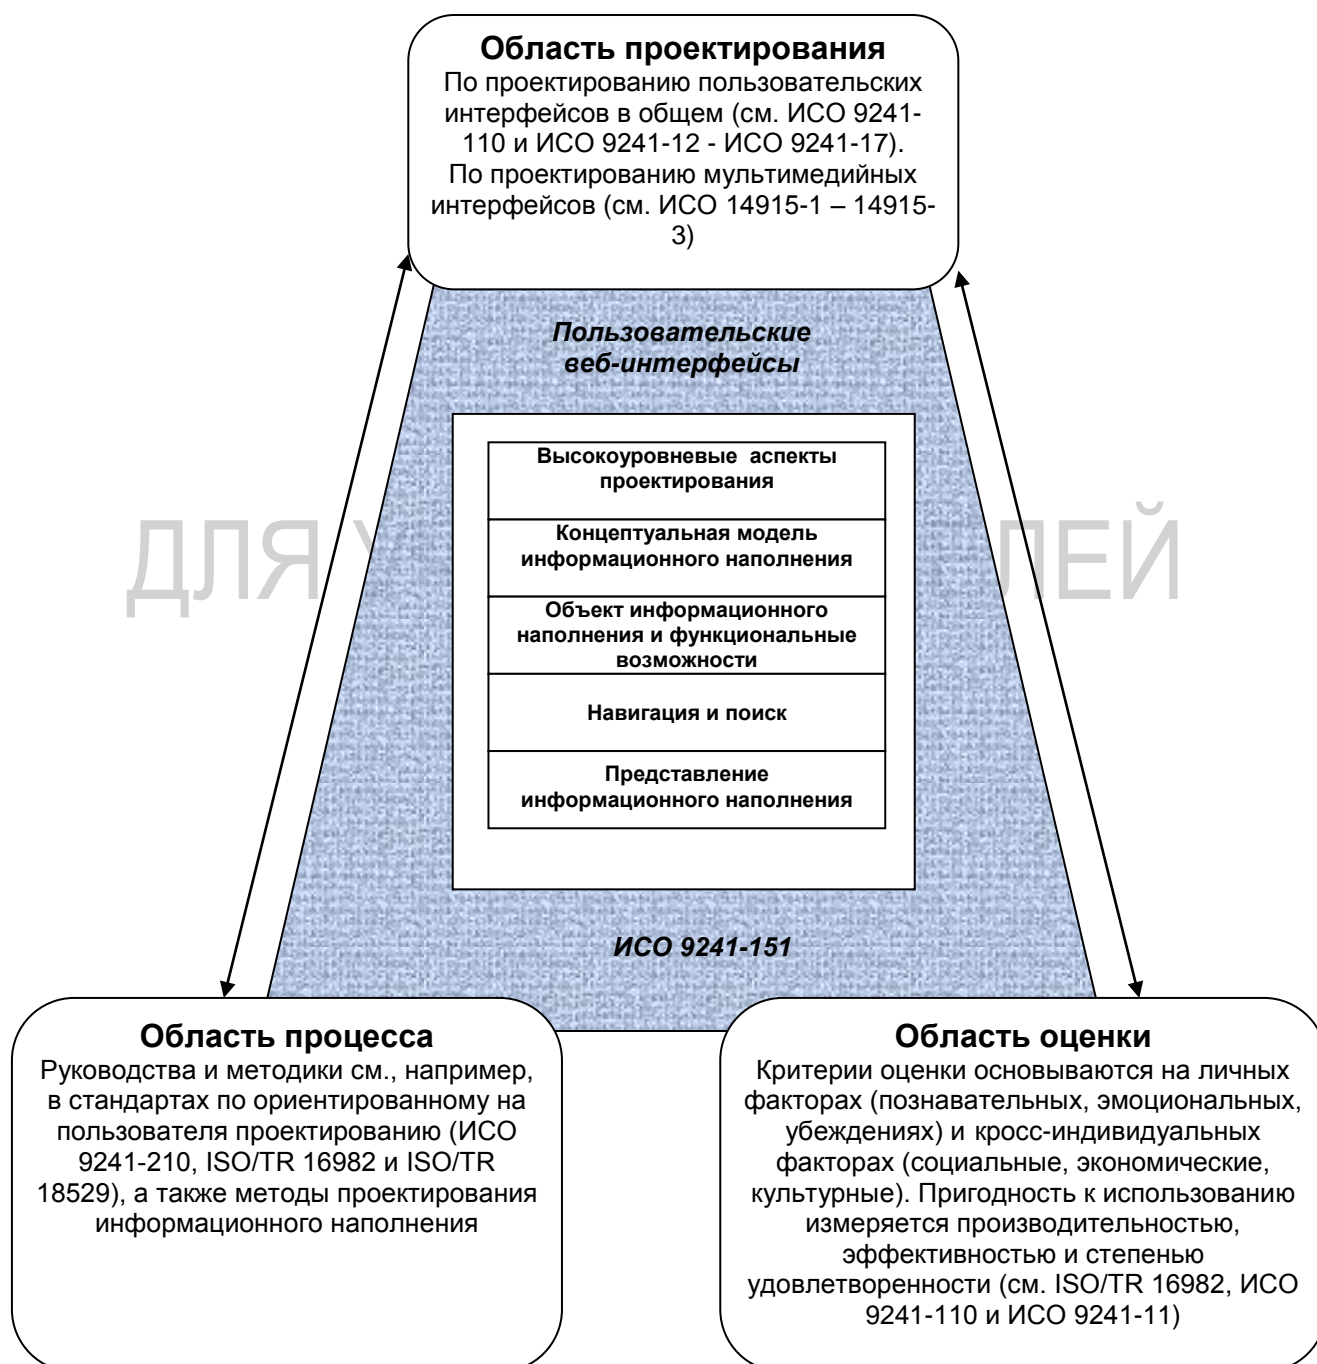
**Область проектирования**
По проектированию пользовательских интерфейсов в общем (см. ИСО 9241-110 и ИСО 9241-12 - ИСО 9241-17). По проектированию мультимедийных интерфейсов (см. ИСО 14915-1 – 14915-3)

*Пользовательские веб-интерфейсы*

| Высокоуровневые аспекты проектирования |
|---|
| Концептуальная модель информационного наполнения |
| Объект информационного наполнения и функциональные возможности |
| Навигация и поиск |
| Представление информационного наполнения |

ДЛЯ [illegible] ЛЕЙ

*ИСО 9241-151*

**Область процесса**
Руководства и методики см., например, в стандартах по ориентированному на пользователя проектированию (ИСО 9241-210, ISO/TR 16982 и ISO/TR 18529), а также методы проектирования информационного наполнения

**Область оценки**
Критерии оценки основываются на личных факторах (познавательных, эмоциональных, убеждениях) и кросс-индивидуальных факторах (социальные, экономические, культурные). Пригодность к использованию измеряется производительностью, эффективностью и степенью удовлетворенности (см. ISO/TR 16982, ИСО 9241-110 и ИСО 9241-11)